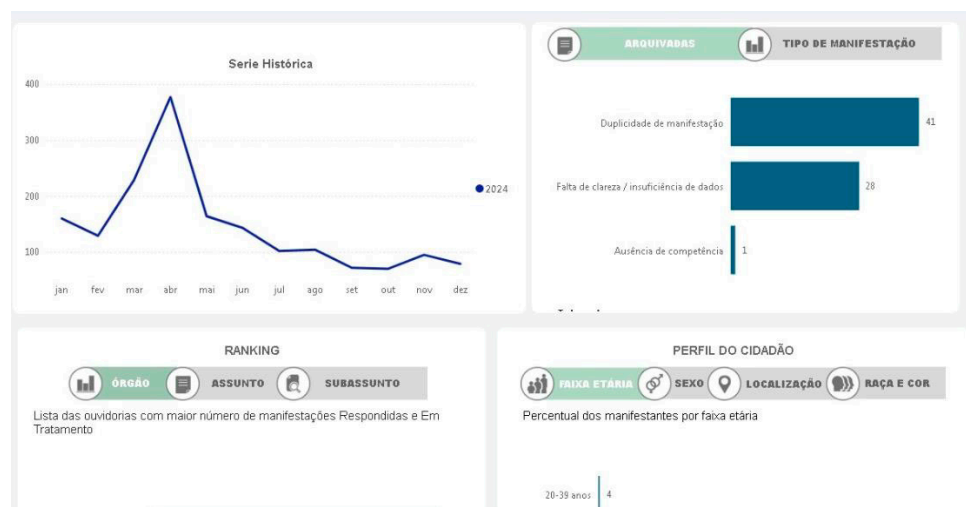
Serie Histórica

400
300
200
100

jan fev mar abr mai jun jul ago set out nov dez

2024

ARQUIVADAS TIPO DE MANIFESTAÇÃO

Duplicidade de manifestação 41
Falta de clareza / insuficiência de dados 28
Ausência de competência 1

RANKING

ÓRGÃO ASSUNTO SUBASSUNTO

Lista das ouvidorias com maior número de manifestações Respondidas e Em Tratamento

PERFIL DO CIDADÃO

FAIXA ETÁRIA SEXO LOCALIZAÇÃO RAÇA E COR

Percentual dos manifestantes por faixa etária

20-39 anos 4